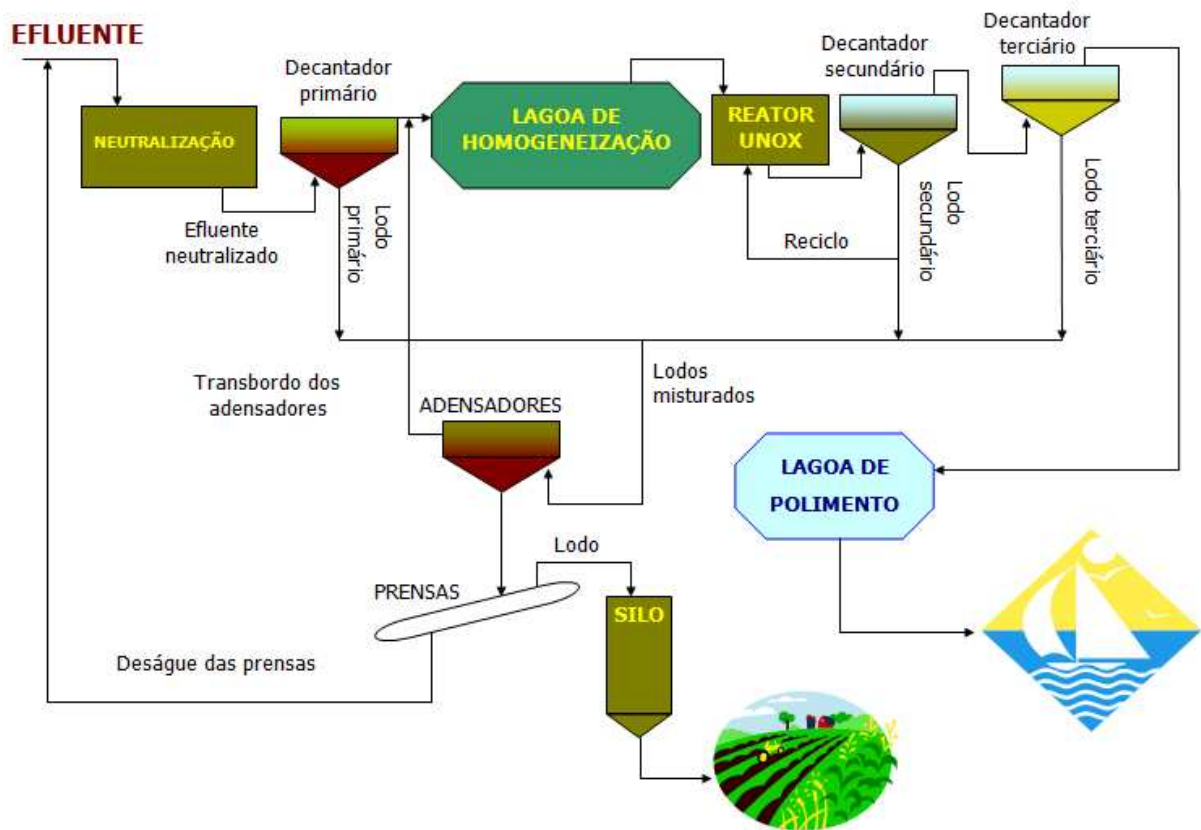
EFLUENTE

NEUTRALIZAÇÃO

Decantador primário

Efluente neutralizado

Lodo primário

LAGOA DE HOMOGENEIZAÇÃO

REATOR UNOX

Decantador secundário

Decantador terciário

Lodo secundário

Lodo terciário

Reciclo

Transbordo dos adensadores

Lodos misturados

ADENSADORES

LAGOA DE POLIMENTO

Lodo

PRENSAS

SILO

Deságue das prensas